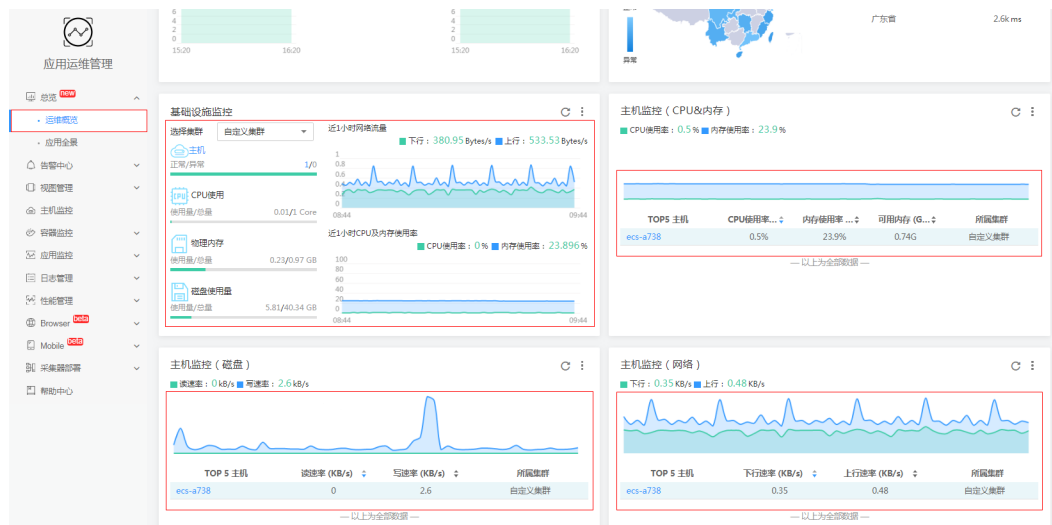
应用运维管理

总览 new
· 运维概览
· 应用全景
告警中心
视图管理
主机监控
容器监控
应用监控
日志管理
性能管理
Browser beta
Mobile beta
采集器部署
帮助中心

6
4
2
0
15:20 16:20

6
4
2
0
15:20 16:20

异常

广东省 2.6k ms

基础设施监控

选择集群 自定义集群

主机
正常/异常 1/0

CPU使用
使用量/总量 0.01/1 Core

物理内存
使用量/总量 0.23/0.97 GB

磁盘使用量
使用量/总量 5.81/40.34 GB

近1小时网络流量
下行：380.95 Bytes/s 上行：533.53 Bytes/s
1
0.8
0.6
0.4
0.2
0
08:44 09:44

近1小时CPU及内存使用率
CPU使用率：0 % 内存使用率：23.896 %
100
80
60
40
20
0
08:44 09:44

主机监控（CPU&内存）
CPU使用率：0.5 % 内存使用率：23.9 %

| TOP5 主机 | CPU使用率 ... | 内存使用率 ... | 可用内存 (G... | 所属集群 |
|---|---|---|---|---|
| ecs-a738 | 0.5% | 23.9% | 0.74G | 自定义集群 |

— 以上为全部数据 —

主机监控（磁盘）
读速率：0 kB/s 写速率：2.6 kB/s

| TOP 5 主机 | 读速率 (KB/s) | 写速率 (KB/s) | 所属集群 |
|---|---|---|---|
| ecs-a738 | 0 | 2.6 | 自定义集群 |

— 以上为全部数据 —

主机监控（网络）
下行：0.35 KB/s 上行：0.48 KB/s

| TOP 5 主机 | 下行速率 (KB/s) | 上行速率 (KB/s) | 所属集群 |
|---|---|---|---|
| ecs-a738 | 0.35 | 0.48 | 自定义集群 |

— 以上为全部数据 —